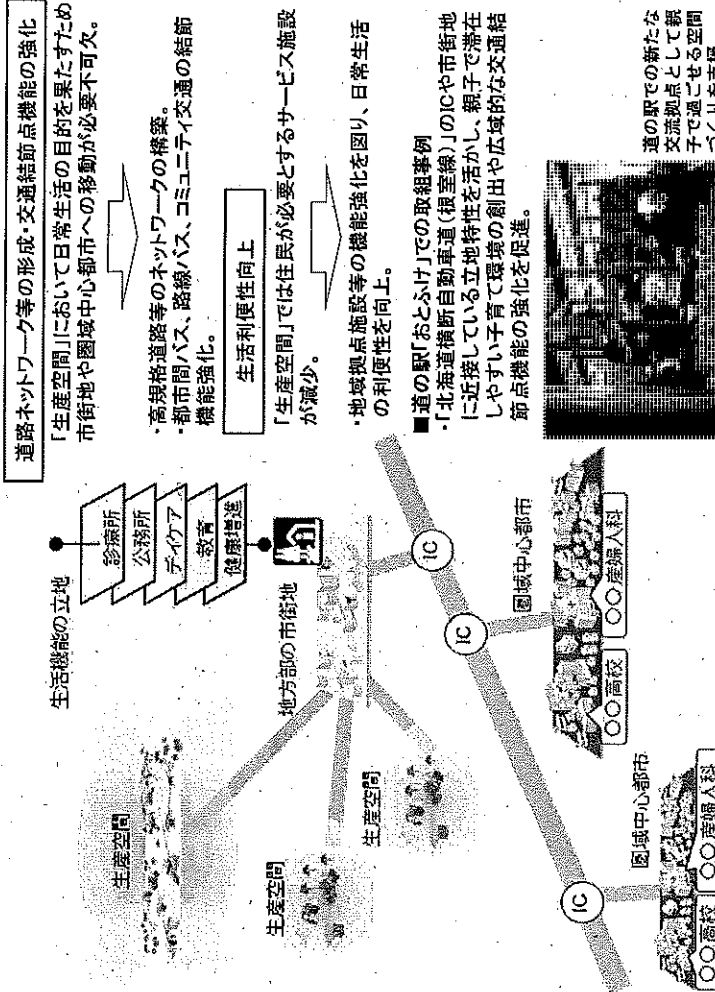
道路ネットワーク等の形成・交通結節点機能の強化

「生産空間」において日常生活の目的を果たすため市街地や圏域中心都市への移動が必要不可欠。

・高規格道路等のネットワークの構築。
・都市間バス、路線バス、コミュニティ交通の結節機能強化。

生活利便性向上

「生産空間」では住民が必要とするサービス施設が減少。

・地域拠点施設等の機能強化を図り、日常生活の利便性を向上。

■道の駅「おとふけ」での取組事例
・「北海道横断自動車道（根室線）」のICや市街地に近接している立地特性を活かし、親子で滞在しやすい子育て環境の創出や広域的な交通結節点機能の強化を促進。

道の駅での新たな交流拠点として親子で過ごせる空間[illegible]

生活機能の立地

診療所
公務所
デイケア
教育
健康増進

地方部の市街地

生産空間
生産空間
生産空間

IC
IC
IC

圏域中心都市
○○高校
○○産婦人科

圏域中心都市
○○高校
○○産婦人科